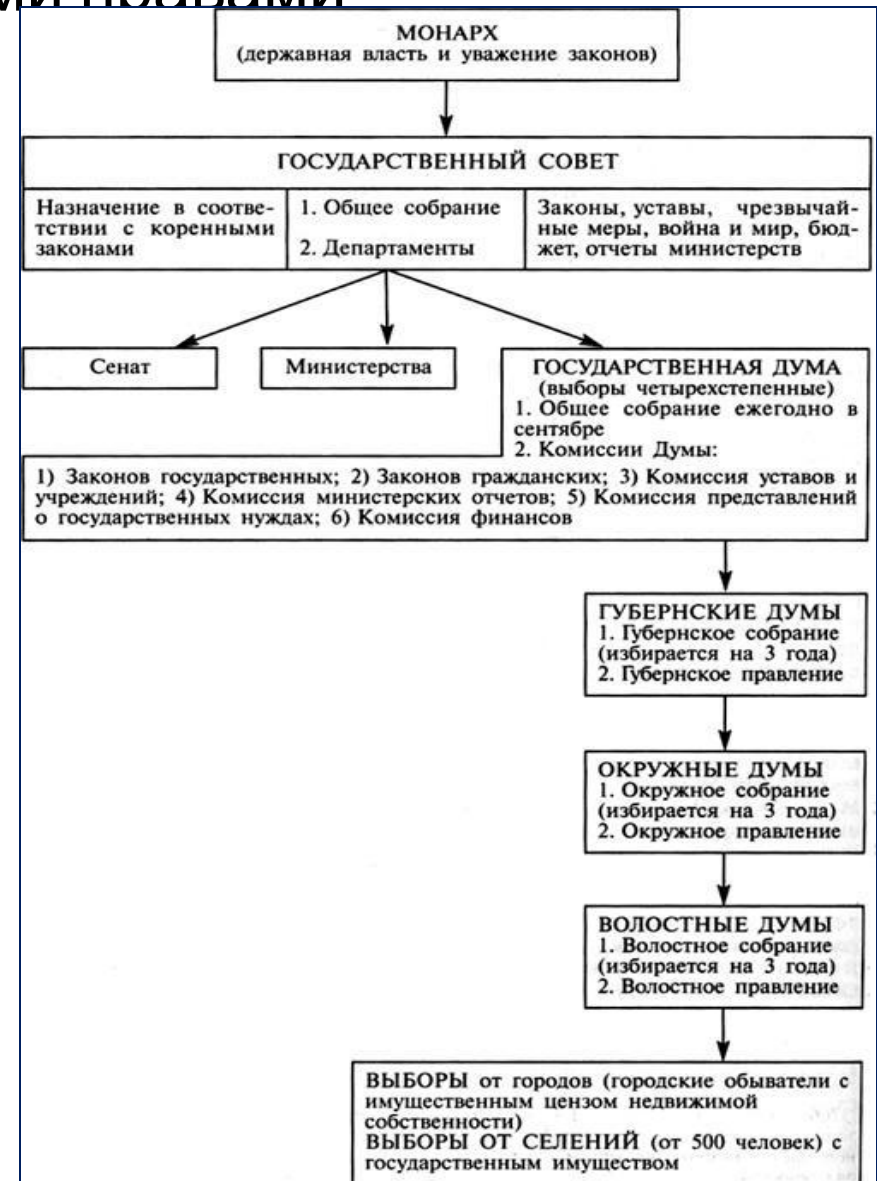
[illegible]

МОНАРХ
(державная власть и уважение законов)

ГОСУДАРСТВЕННЫЙ СОВЕТ

Назначение в соответствии с коренными законами

1. Общее собрание
2. Департаменты

Законы, уставы, чрезвычайные меры, война и мир, бюджет, отчеты министерств

Сенат

Министерства

ГОСУДАРСТВЕННАЯ ДУМА
(выборы четырехстепенные)
1. Общее собрание ежегодно в сентябре
2. Комиссии Думы:

1) Законов государственных; 2) Законов гражданских; 3) Комиссия уставов и учреждений; 4) Комиссия министерских отчетов; 5) Комиссия представлений о государственных нуждах; 6) Комиссия финансов

ГУБЕРНСКИЕ ДУМЫ
1. Губернское собрание (избирается на 3 года)
2. Губернское правление

ОКРУЖНЫЕ ДУМЫ
1. Окружное собрание (избирается на 3 года)
2. Окружное правление

ВОЛОСТНЫЕ ДУМЫ
1. Волостное собрание (избирается на 3 года)
2. Волостное правление

ВЫБОРЫ от городов (городские обыватели с имущественным цензом недвижимой собственности)
ВЫБОРЫ ОТ СЕЛЕНИЙ (от 500 человек) с государственным имуществом